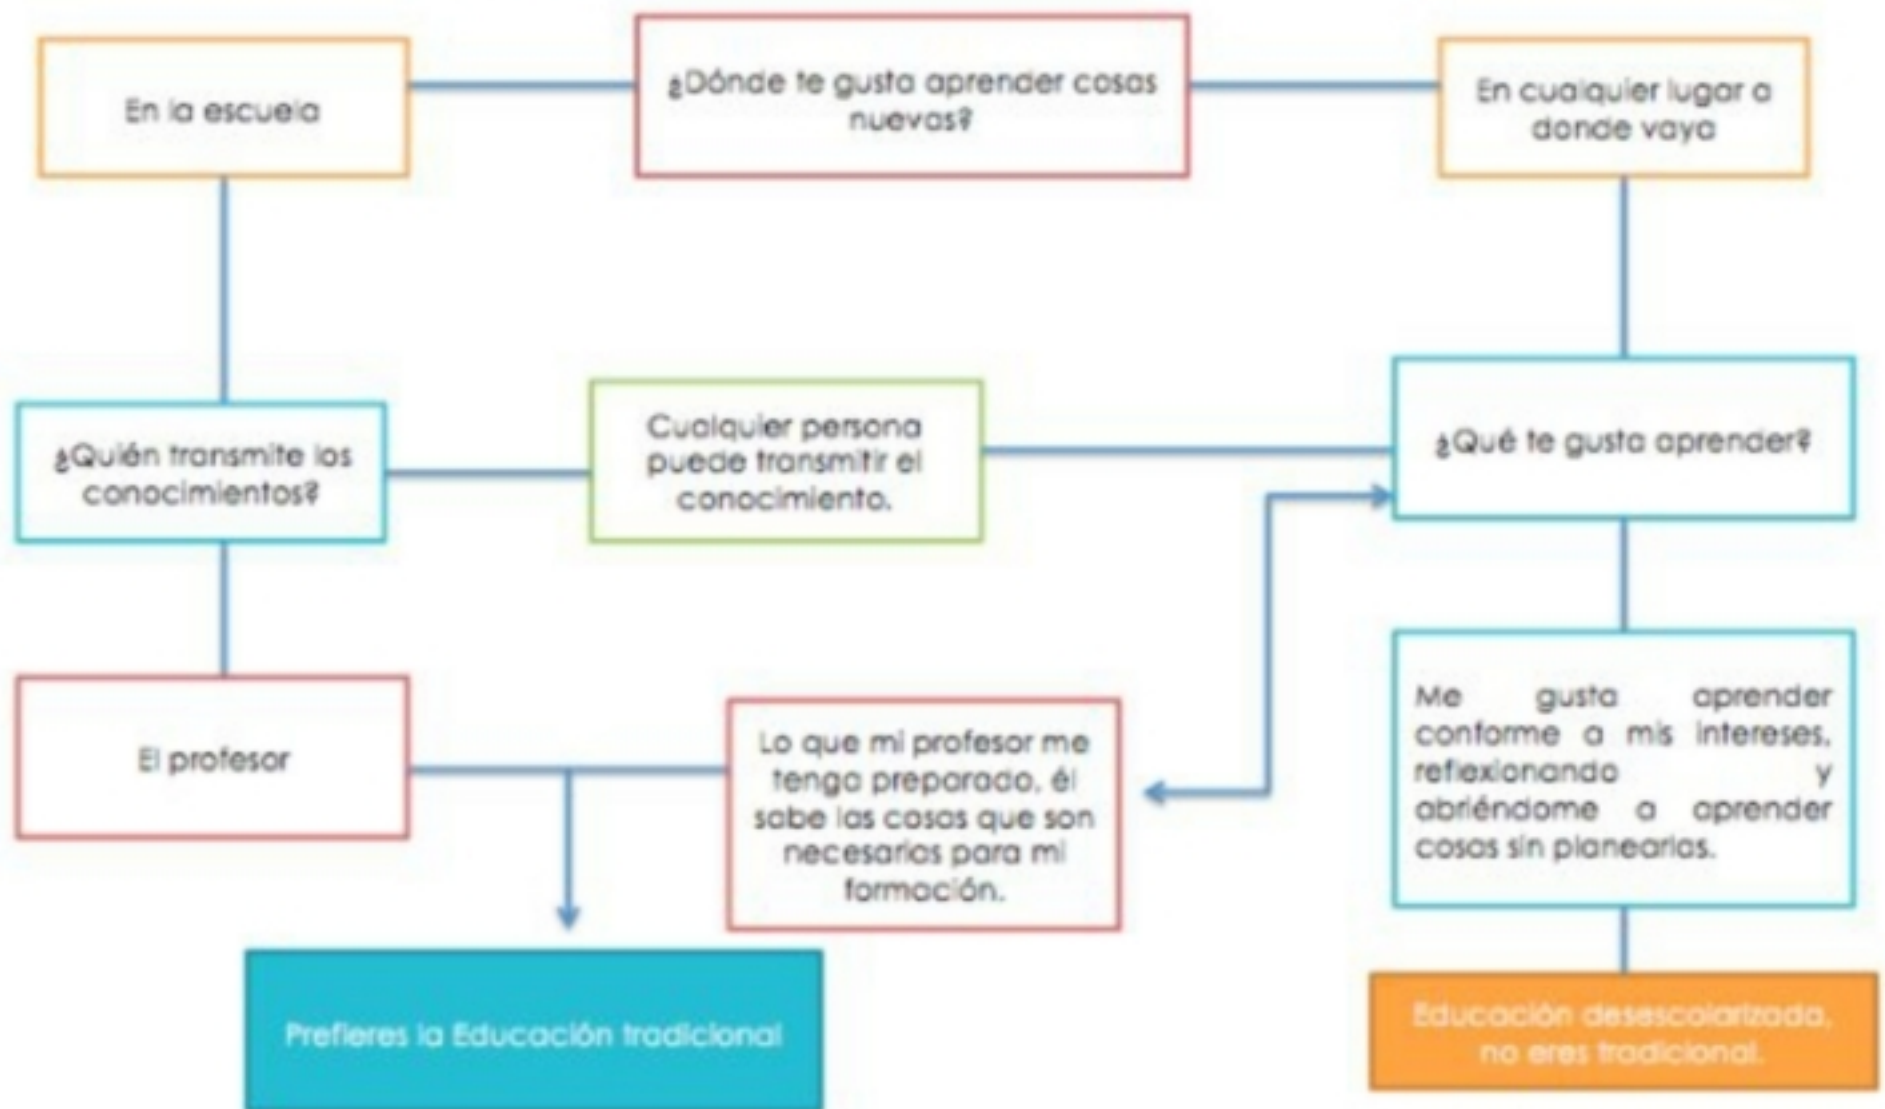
En la escuela

¿Dónde te gusta aprender cosas nuevas?

En cualquier lugar a donde vaya

¿Quién transmite los conocimientos?

Cualquier persona puede transmitir el conocimiento.

¿Qué te gusta aprender?

El profesor

Lo que mi profesor me tenga preparado, él sabe las cosas que son necesarias para mi formación.

Me gusta aprender conforme a mis intereses, reflexionando y abriéndome a aprender cosas sin planearlas.

Prefieres la Educación tradicional

Educación desescolarizada, no eres tradicional.